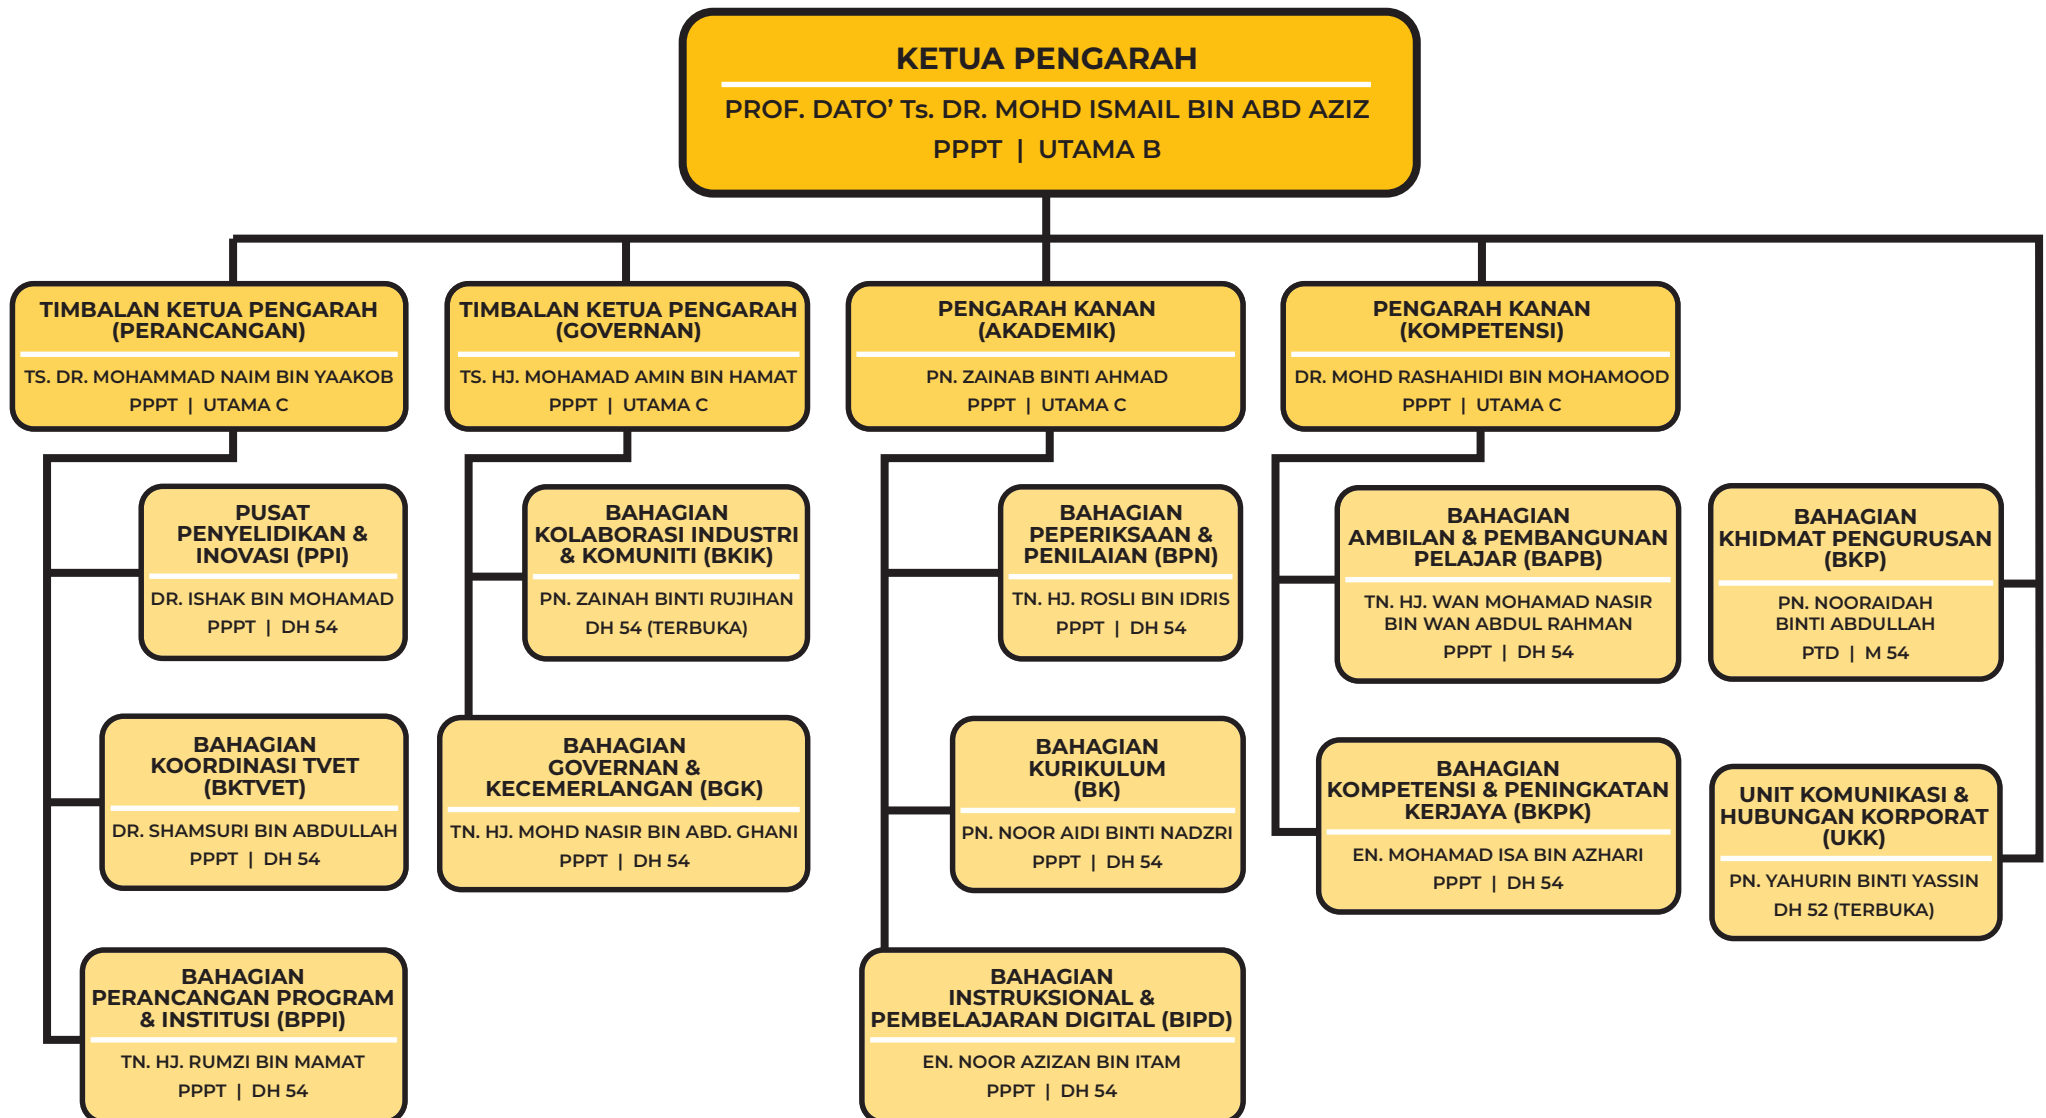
KETUA PENGARAH
PROF. DATO' Ts. DR. MOHD ISMAIL BIN ABD AZIZ
PPPT | UTAMA B

TIMBALAN KETUA PENGARAH (PERANCANGAN)
TS. DR. MOHAMMAD NAIM BIN YAAKOB
PPPT | UTAMA C

TIMBALAN KETUA PENGARAH (GOVERNAN)
TS. HJ. MOHAMAD AMIN BIN HAMAT
PPPT | UTAMA C

PENGARAH KANAN (AKADEMIK)
PN. ZAINAB BINTI AHMAD
PPPT | UTAMA C

PENGARAH KANAN (KOMPETENSI)
DR. MOHD RASHAHIDI BIN MOHAMOOD
PPPT | UTAMA C

PUSAT PENYELIDIKAN & INOVASI (PPI)
DR. ISHAK BIN MOHAMAD
PPPT | DH 54

BAHAGIAN KOLABORASI INDUSTRI & KOMUNITI (BKIK)
PN. ZAINAH BINTI RUJIHAN
DH 54 (TERBUKA)

BAHAGIAN PEPERIKSAAN & PENILAIAN (BPN)
TN. HJ. ROSLI BIN IDRIS
PPPT | DH 54

BAHAGIAN AMBILAN & PEMBANGUNAN PELAJAR (BAPB)
TN. HJ. WAN MOHAMAD NASIR BIN WAN ABDUL RAHMAN
PPPT | DH 54

BAHAGIAN KHIDMAT PENGURUSAN (BKP)
PN. NOORAIDAH BINTI ABDULLAH
PTD | M 54

BAHAGIAN KOORDINASI TVET (BKTVET)
DR. SHAMSURI BIN ABDULLAH
PPPT | DH 54

BAHAGIAN GOVERNAN & KECEMERLANGAN (BGK)
TN. HJ. MOHD NASIR BIN ABD. GHANI
PPPT | DH 54

BAHAGIAN KURIKULUM (BK)
PN. NOOR AIDI BINTI NADZRI
PPPT | DH 54

BAHAGIAN KOMPETENSI & PENINGKATAN KERJAYA (BKPK)
EN. MOHAMAD ISA BIN AZHARI
PPPT | DH 54

UNIT KOMUNIKASI & HUBUNGAN KORPORAT (UKK)
PN. YAHURIN BINTI YASSIN
DH 52 (TERBUKA)

BAHAGIAN PERANCANGAN PROGRAM & INSTITUSI (BPPI)
TN. HJ. RUMZI BIN MAMAT
PPPT | DH 54

BAHAGIAN INSTRUKSIONAL & PEMBELAJARAN DIGITAL (BIPD)
EN. NOOR AZIZAN BIN ITAM
PPPT | DH 54